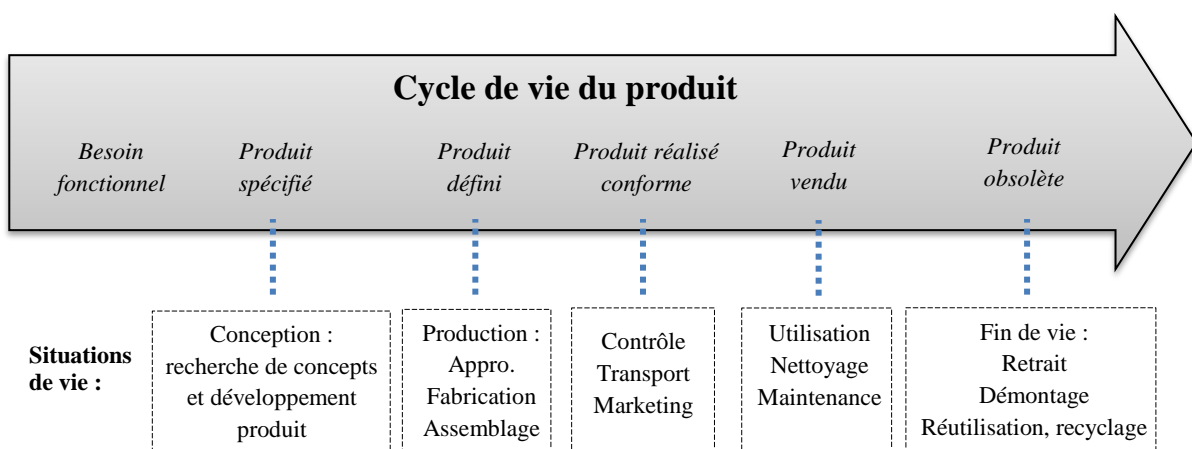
Cycle de vie du produit

Besoin fonctionnel

Produit spécifié

Produit défini

Produit réalisé conforme

Produit vendu

Produit obsolète

Situations de vie :

Conception : recherche de concepts et développement produit

Production : Appro. Fabrication Assemblage

Contrôle Transport Marketing

Utilisation Nettoyage Maintenance

Fin de vie : Retrait Démontage Réutilisation, recyclage